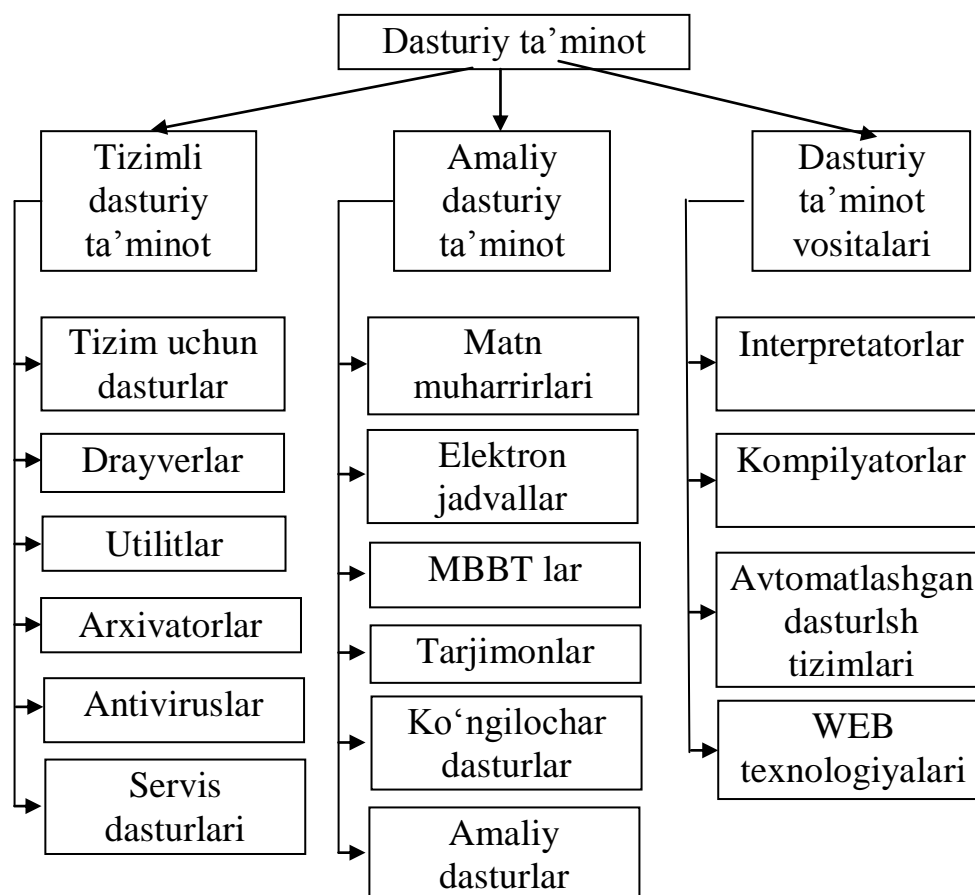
Dasturiy ta’minot

Tizimli dasturiy ta’minot

Tizim uchun dasturlar

Drayverlar

Utilitlar

Arxivatorlar

Antiviruslar

Servis dasturlari

Amaliy dasturiy ta’minot

Matn muharrirlari

Elektron jadvallar

MBBT lar

Tarjimonlar

Ko‘ngilochar dasturlar

Amaliy dasturlar

Dasturiy ta’minot vositalari

Interpretatorlar

Kompilyatorlar

Avtomatlashgan dasturlsh tizimlari

WEB texnologiyalari